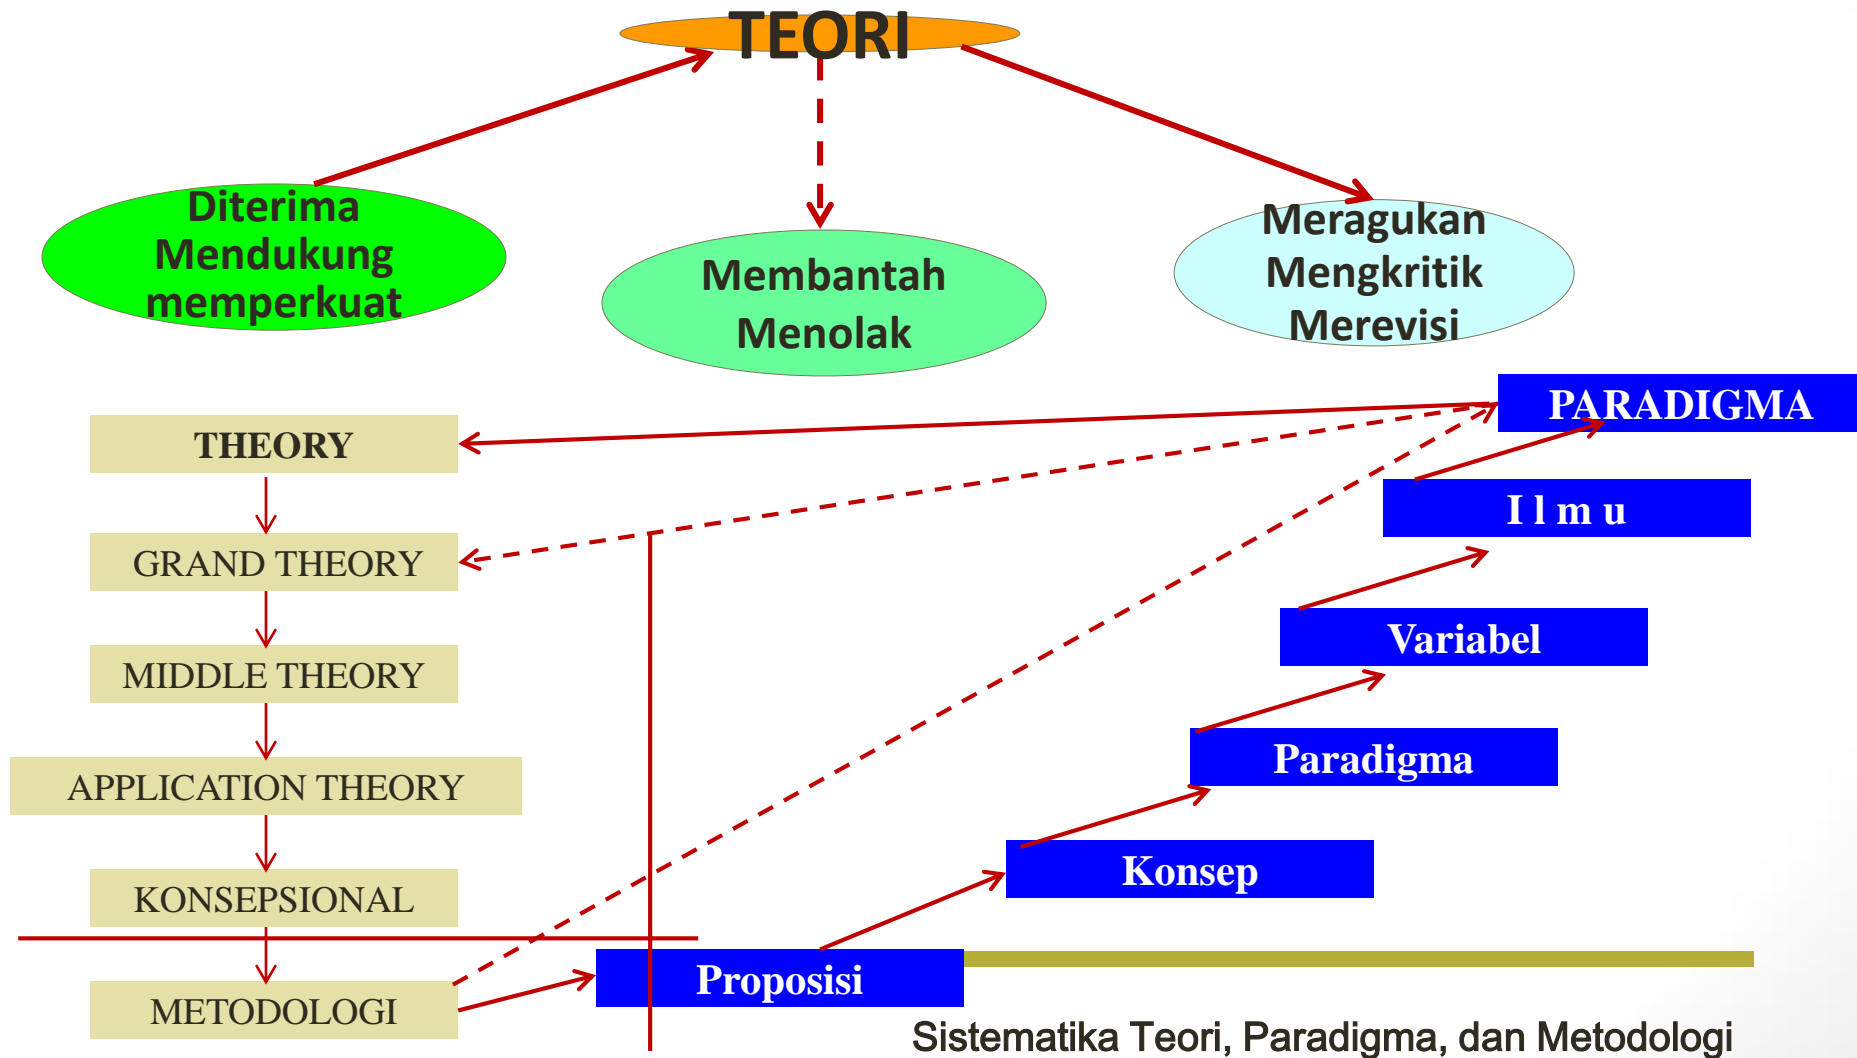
TEORI

Diterima
Mendukung
memperkuat

Membantah
Menolak

Meragukan
Mengkritik
Merevisi

THEORY

GRAND THEORY

MIDDLE THEORY

APPLICATION THEORY

KONSEPSIONAL

METODOLOGI

PARADIGMA

I l m u

Variabel

Paradigma

Konsep

Proposisi

Sistematika Teori, Paradigma, dan Metodologi